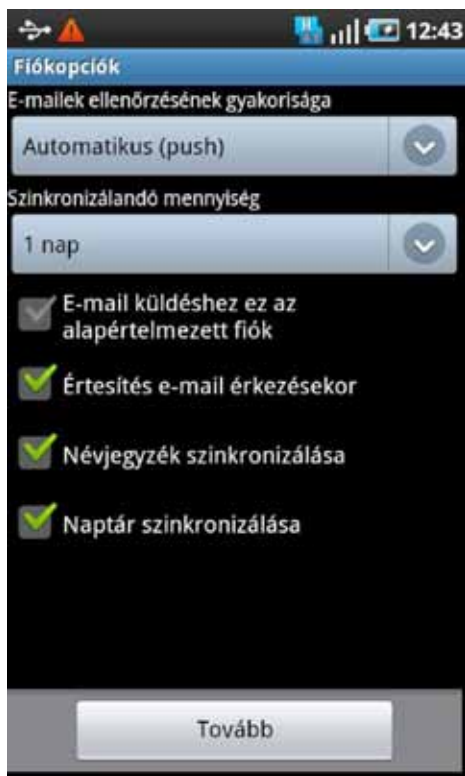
12:43

Fiókopciók

E-mailek ellenőrzésének gyakorisága

Automatikus (push)

Szinkronizálandó mennyiség

1 nap

E-mail küldéshez ez az alapértelmezett fiók

Értesítés e-mail érkezésekor

Névjegyzék szinkronizálása

Naptár szinkronizálása

Tovább